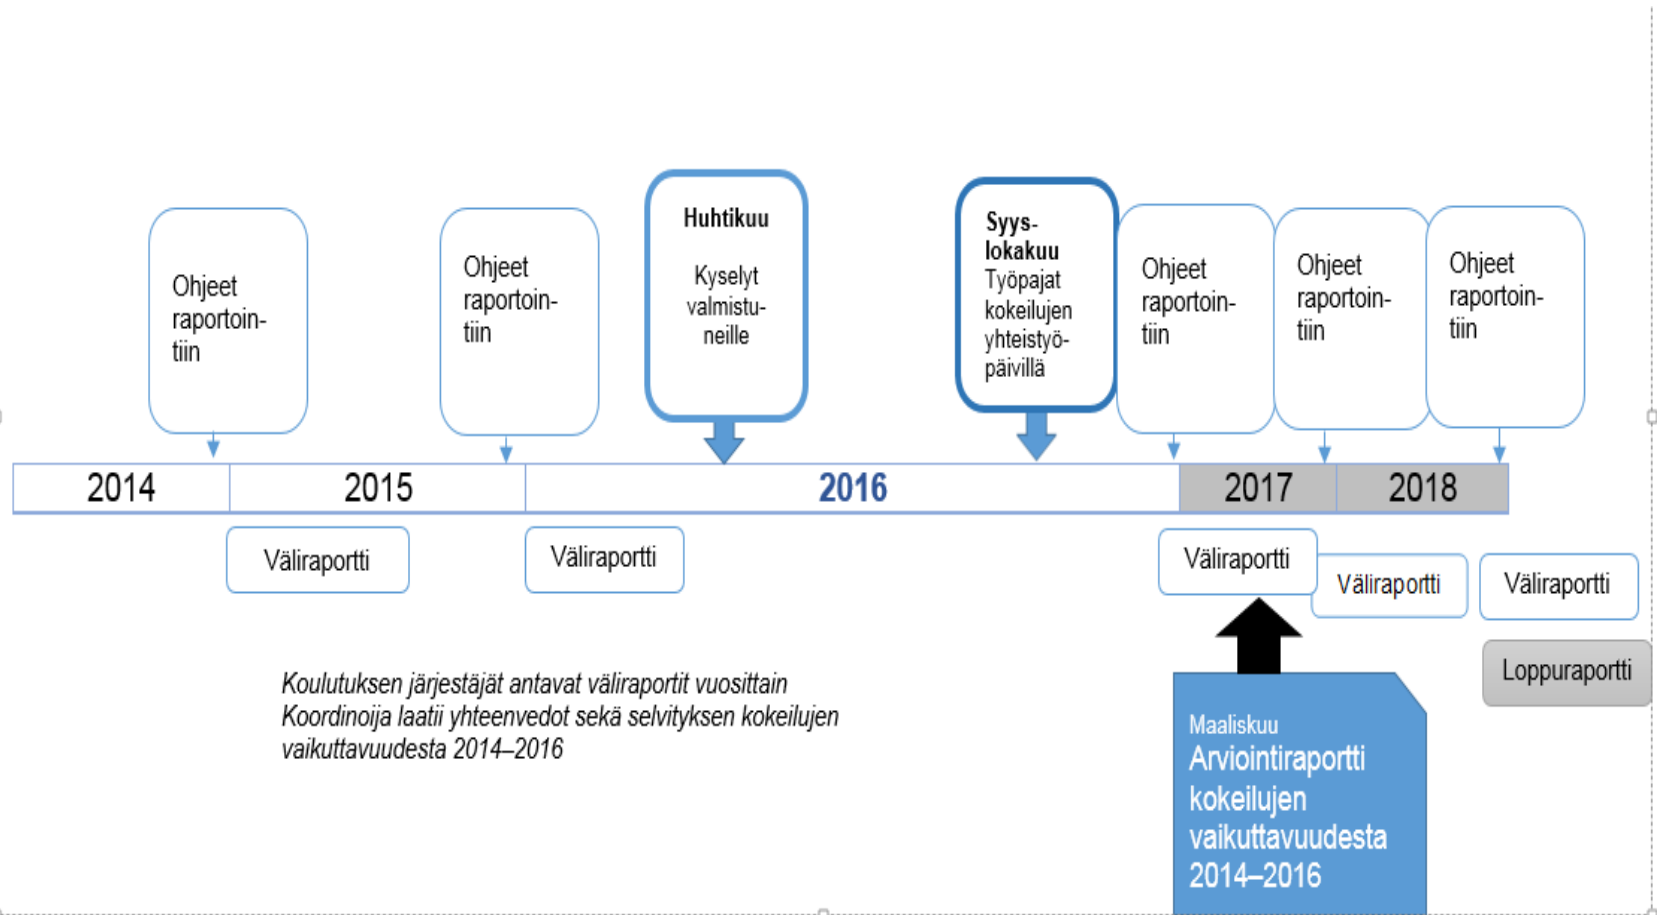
Ohjeet raportointiin

Ohjeet raportointiin

**Huhtikuu**

Kyselyt valmistuneille

**Syys-lokakuu**
Työpajat kokeilujen yhteistyöpäivillä

Ohjeet raportointiin

Ohjeet raportointiin

Ohjeet raportointiin

| 2014 | 2015 | 2016 | 2017 | 2018 |
|---|---|---|---|---|

Väliraportti

Väliraportti

Väliraportti

Väliraportti

Väliraportti

Loppuraportti

*Koulutuksen järjestäjät antavat väliraportit vuosittain*
*Koordinoija laatii yhteenvedot sekä selvityksen kokeilujen vaikuttavuudesta 2014–2016*

Maaliskuu
Arviointiraportti kokeilujen vaikuttavuudesta 2014–2016